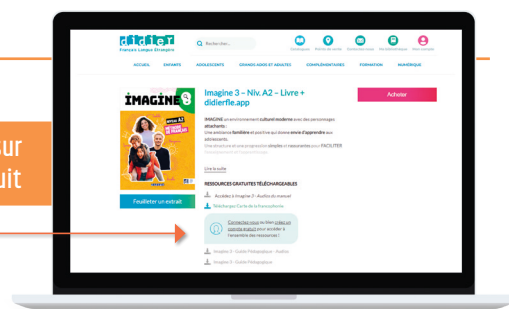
sur
uit

didier
Français Langue Étrangère

Rechercher...

Catalogues Points de vente Contactez-nous Ma bibliothèque Mon compte

ACCUEIL ENFANTS ADOLESCENTS GRANDS ADOS ET ADULTES COMPLÉMENTAIRES FORMATION NUMÉRIQUE

IMAGINE 3

NIVEAU A2

Imagine 3 – Niv. A2 – Livre + didierfle.app

Acheter

IMAGINE un environnement culturel moderne avec des personnages attachants :
Une ambiance familière et positive qui donne envie d'apprendre aux adolescents.
Une structure et une progression simples et rassurantes pour FACILITER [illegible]

Lire la suite

Feuilleter un extrait

RESSOURCES GRATUITES TÉLÉCHARGEABLES

Accédez à Imagine 3 - Audios du manuel

Télécharger Carte de la francophonie

Connectez-vous ou bien créez un compte gratuit pour accéder à l'ensemble des ressources !

Imagine 3 - Guide Pédagogique - Audios

Imagine 3 - Guide Pédagogique